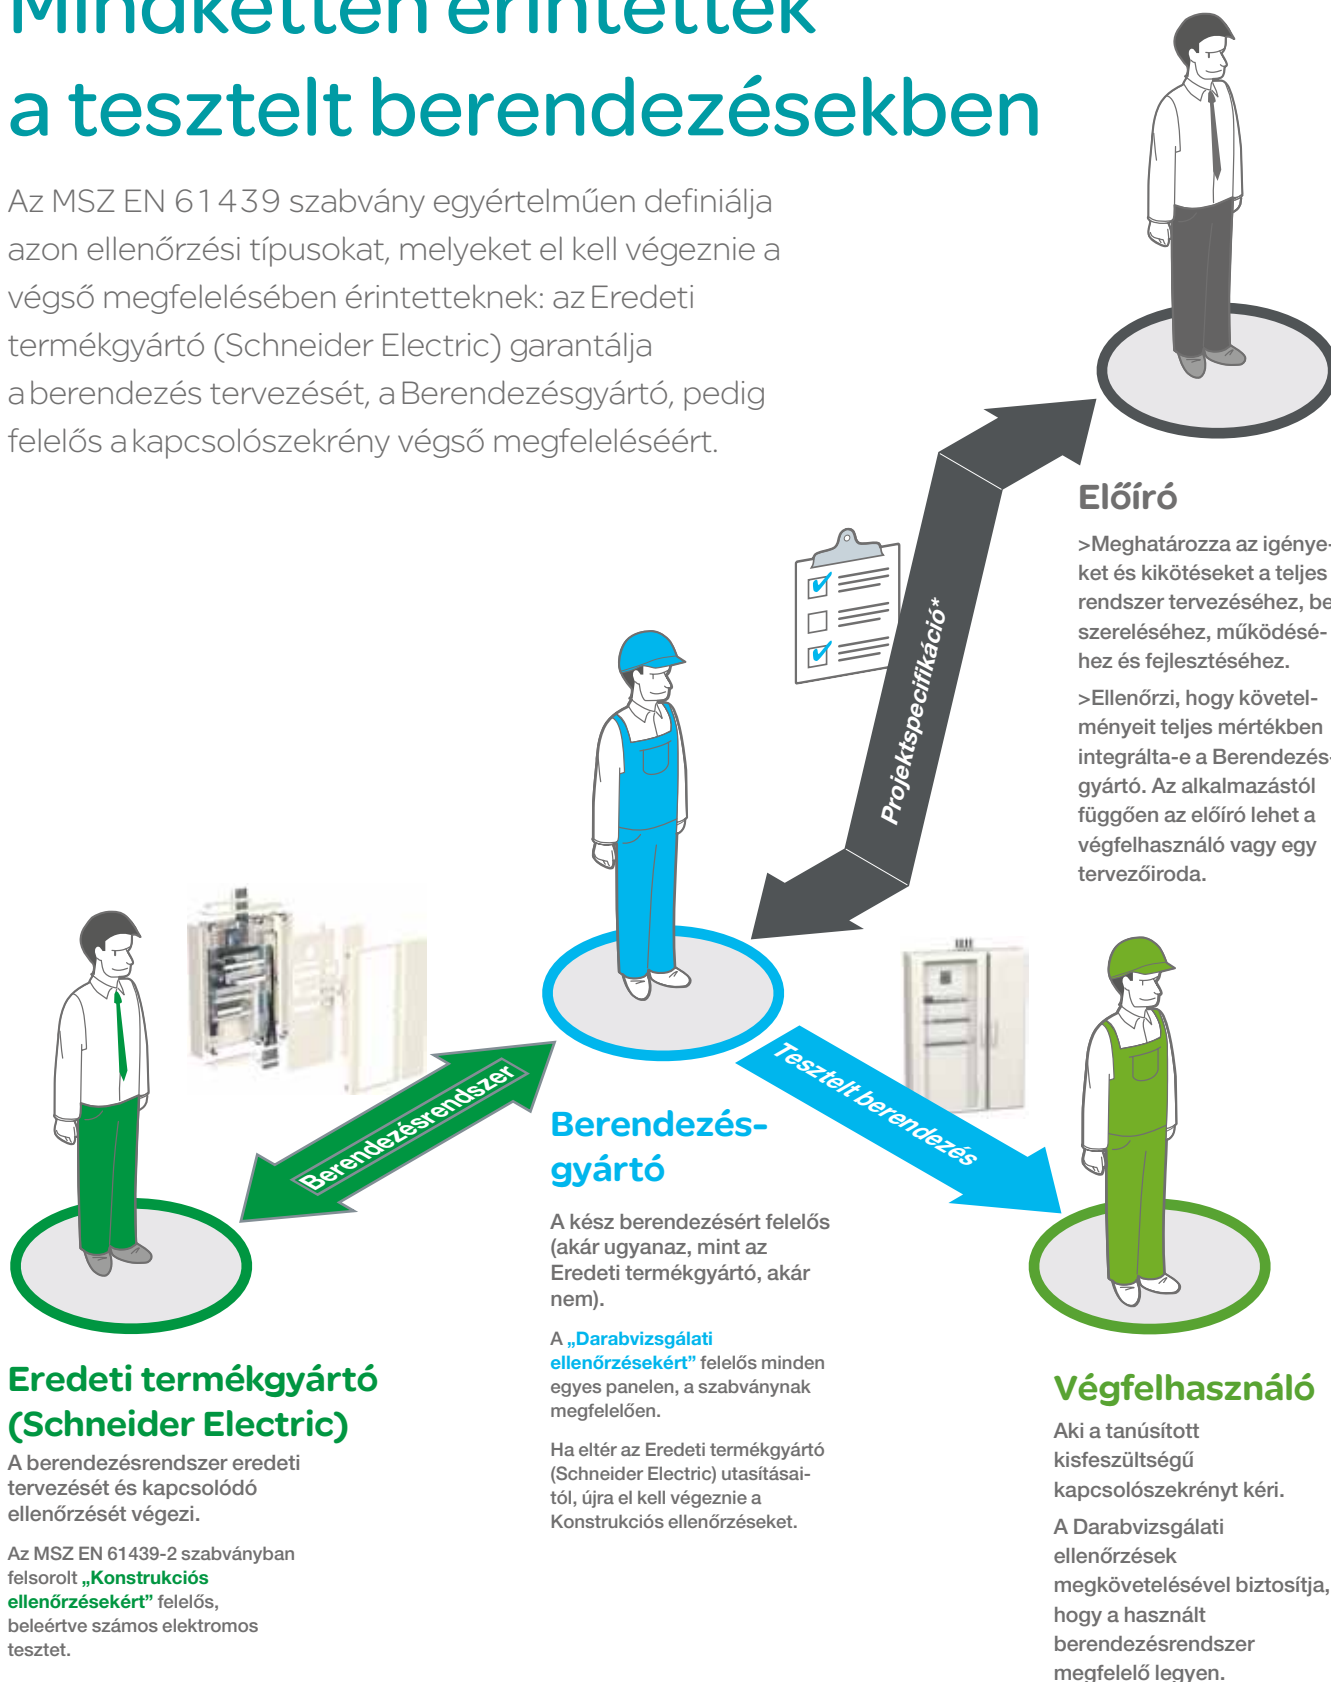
Mindketten érintettek
a tesztelt berendezésekben

Az MSZ EN 61439 szabvány egyértelműen definiálja azon ellenőrzési típusokat, melyeket el kell végeznie a végső megfelelésében érintetteknek: az Eredeti termékgyártó (Schneider Electric) garantálja a berendezés tervezését, a Berendezésgyártó, pedig felelős a kapcsolószekrény végső megfeleléséért.

Előíró

>Meghatározza az igényeket és kikötéseket a teljes rendszer tervezéséhez, be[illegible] szereléséhez, működéséhez és fejlesztéséhez.

>Ellenőrzi, hogy követelményeit teljes mértékben integrálta-e a Berendezésgyártó. Az alkalmazástól függően az előíró lehet a végfelhasználó vagy egy tervezőiroda.

Projektspecifikáció*

Berendezésrendszer

Tesztelt berendezés

Berendezésgyártó

A kész berendezésért felelős (akár ugyanaz, mint az Eredeti termékgyártó, akár nem).

A „Darabvizsgálati ellenőrzésekért” felelős minden egyes panelen, a szabványnak megfelelően.

Ha eltér az Eredeti termékgyártó (Schneider Electric) utasításaitól, újra el kell végeznie a Konstrukciós ellenőrzéseket.

Eredeti termékgyártó (Schneider Electric)

A berendezésrendszer eredeti tervezését és kapcsolódó ellenőrzését végezi.

Az MSZ EN 61439-2 szabványban felsorolt „Konstrukciós ellenőrzésekért” felelős, beleértve számos elektromos tesztet.

Végfelhasználó

Aki a tanúsított kisfeszültségű kapcsolószekrényt kéri.

A Darabvizsgálati ellenőrzések megkövetelésével biztosítja, hogy a használt berendezésrendszer megfelelő legyen.